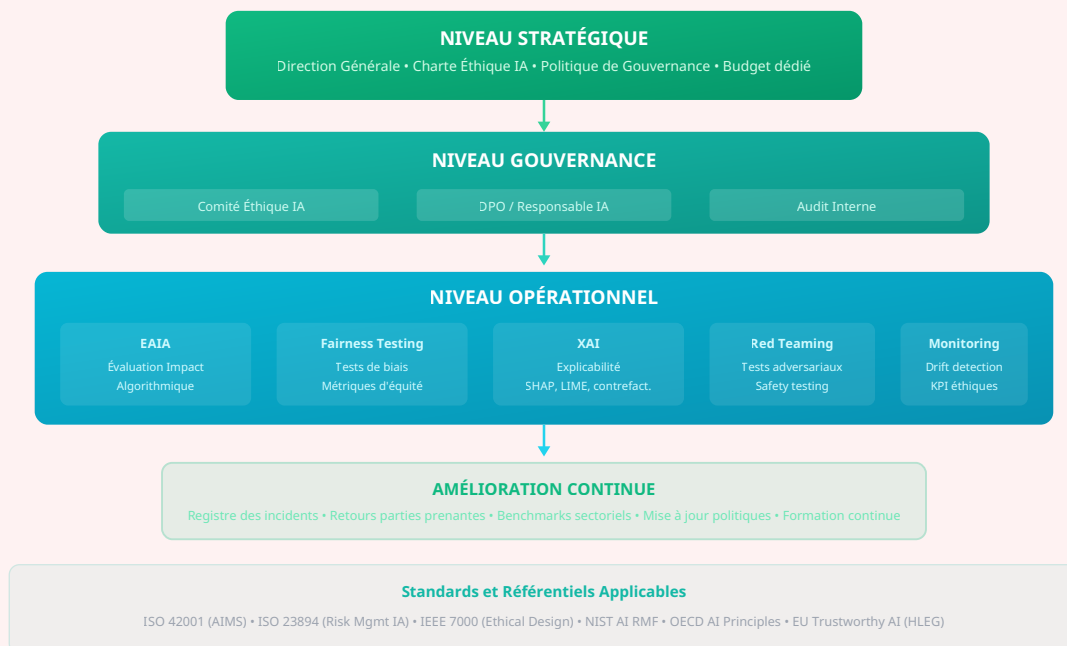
NIVEAU STRATÉGIQUE

Direction Générale • Charte Éthique IA • Politique de Gouvernance • Budget dédié

NIVEAU GOUVERNANCE

Comité Éthique IA

DPO / Responsable IA

Audit Interne

NIVEAU OPÉRATIONNEL

EAIA
Évaluation Impact
Algorithmique

Fairness Testing
Tests de biais
Métriques d'équité

XAI
Explicabilité
SHAP, LIME, contrefact.

Red Teaming
Tests adversariaux
Safety testing

Monitoring
Drift detection
KPI éthiques

AMÉLIORATION CONTINUE

Registre des incidents • Retours parties prenantes • Benchmarks sectoriels • Mise à jour politiques • Formation continue

Standards et Référentiels Applicables

ISO 42001 (AIMS) • ISO 23894 (Risk Mgmt IA) • IEEE 7000 (Ethical Design) • NIST AI RMF • OECD AI Principles • EU Trustworthy AI (HLEG)